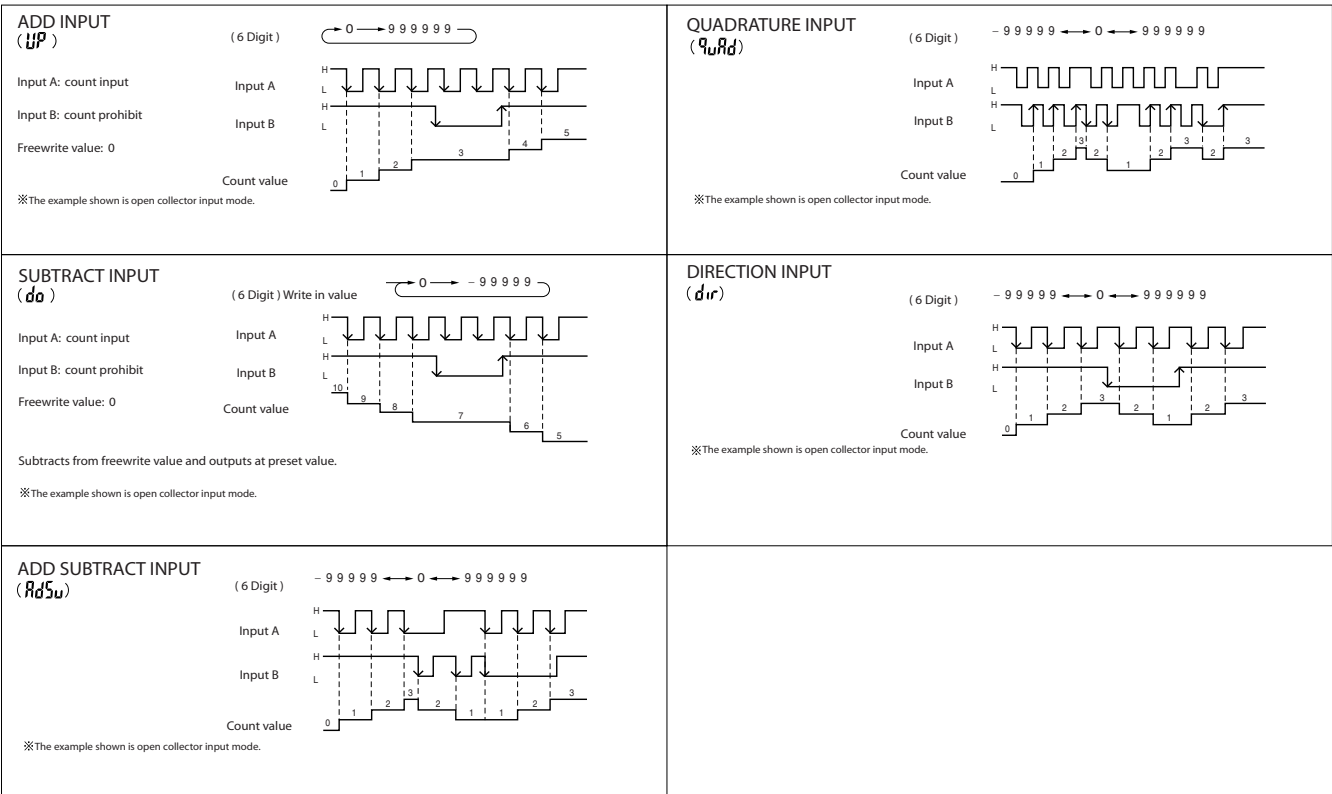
ADD INPUT
( UP )

( 6 Digit )

0 → 999999

Input A: count input

Input B: count prohibit

Freewrite value: 0

Input A
Input B
Count value

H L H L

0 1 2 3 4 5

※The example shown is open collector input mode.

QUADRATURE INPUT
( 9uAd )

( 6 Digit )

−99999 ↔ 0 ↔ 999999

Input A
Input B
Count value

H L H L

0 1 2 3 2 1 2 3 2 3

※The example shown is open collector input mode.

SUBTRACT INPUT
( do )

( 6 Digit ) Write in value

0 → −99999

Input A: count input

Input B: count prohibit

Freewrite value: 0

Input A
Input B
Count value

H L H L

10 9 8 7 6 5

Subtracts from freewrite value and outputs at preset value.

※The example shown is open collector input mode.

DIRECTION INPUT
( dir )

( 6 Digit )

−99999 ↔ 0 ↔ 999999

Input A
Input B
Count value

H L H L

0 1 2 3 2 1 2 3

※The example shown is open collector input mode.

ADD SUBTRACT INPUT
( AdSu )

( 6 Digit )

−99999 ↔ 0 ↔ 999999

Input A
Input B
Count value

H L H L

0 1 2 3 2 1 1 2 3

※The example shown is open collector input mode.